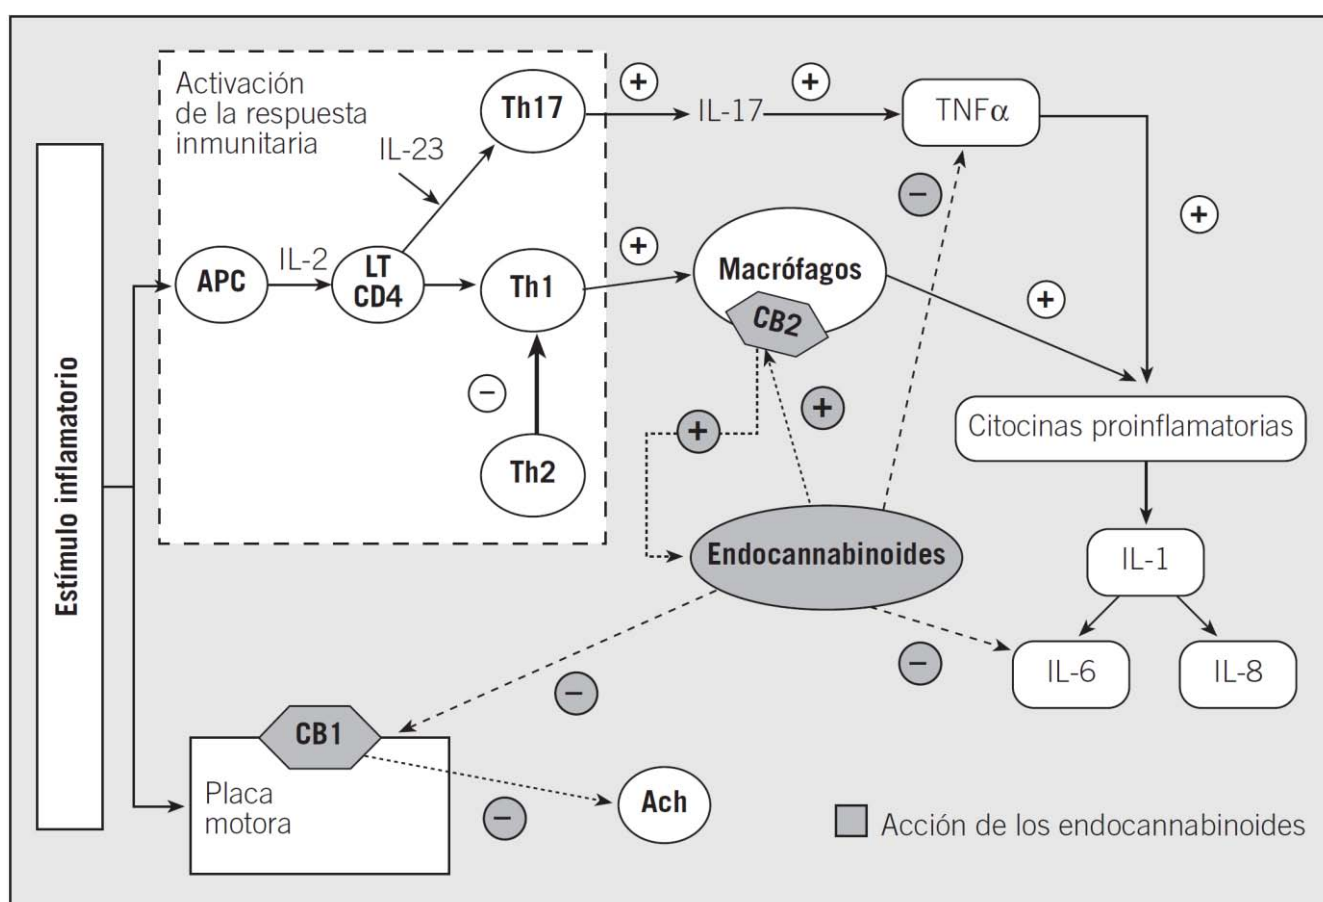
Estímulo inflamatorio

Activación de la respuesta inmunitaria

APC
IL-2
LT CD4
IL-23
Th17
Th1
Th2
+
−
+
IL-17
+
TNFα
−
+
Macrófagos
CB2
+
+
+
Citocinas proinflamatorias
IL-1
IL-6
IL-8
Endocannabinoides
−
−
CB1
Placa motora
−
Ach
Acción de los endocannabinoides